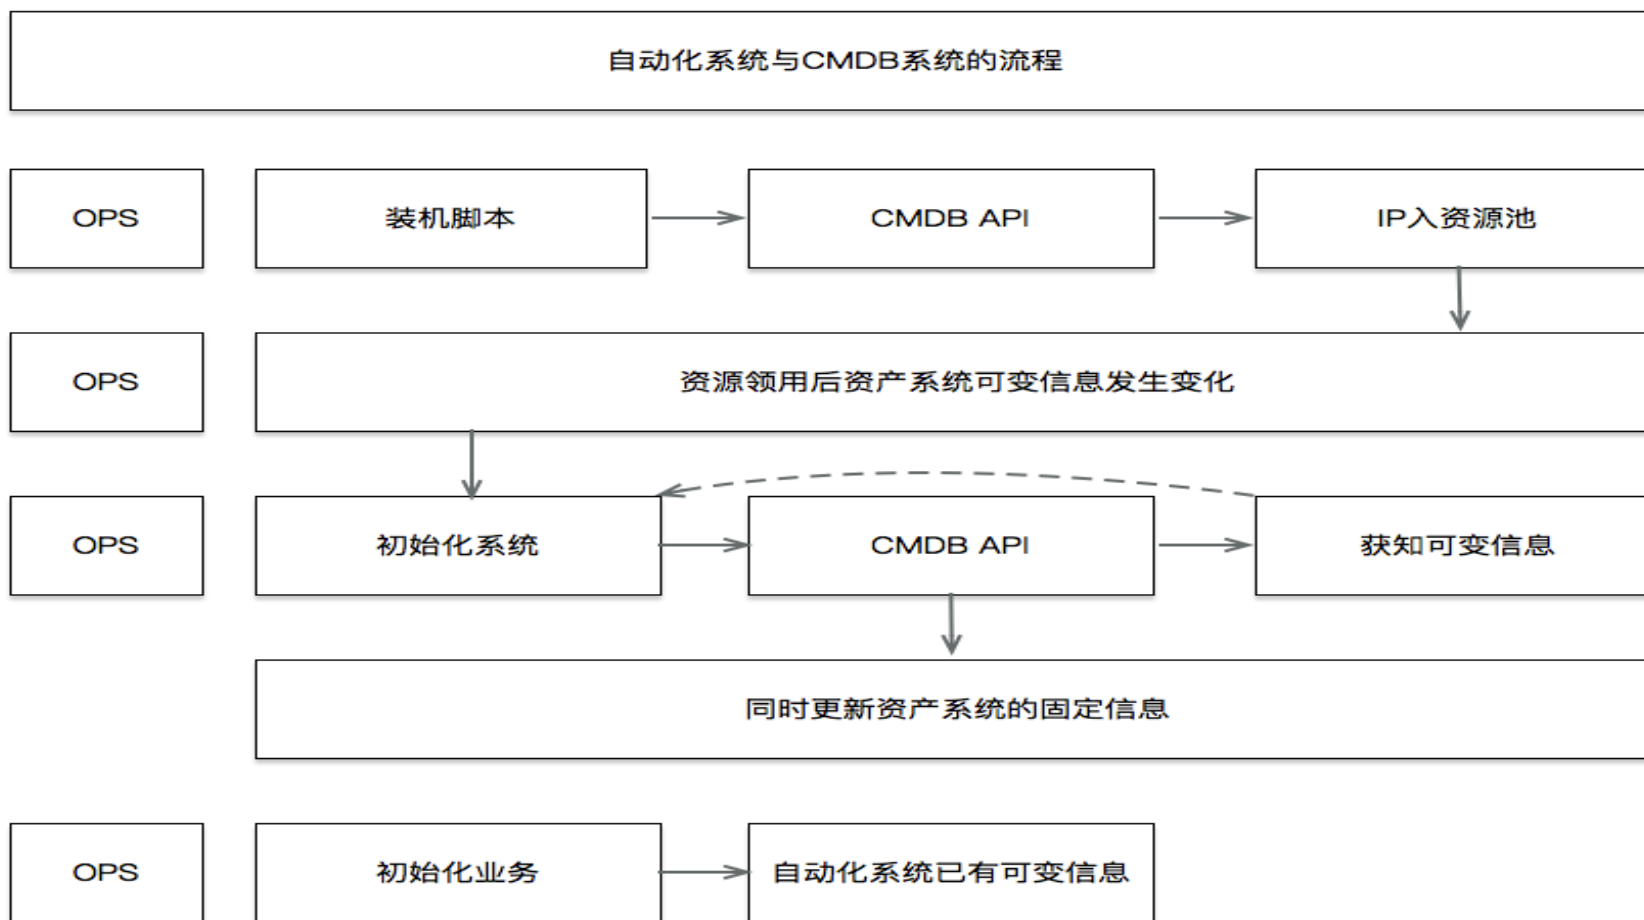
自动化系统与CMDB系统的流程

OPS

装机脚本

CMDB API

IP入资源池

OPS

资源领用后资产系统可变信息发生变化

OPS

初始化系统

CMDB API

获知可变信息

同时更新资产系统的固定信息

OPS

初始化业务

自动化系统已有可变信息